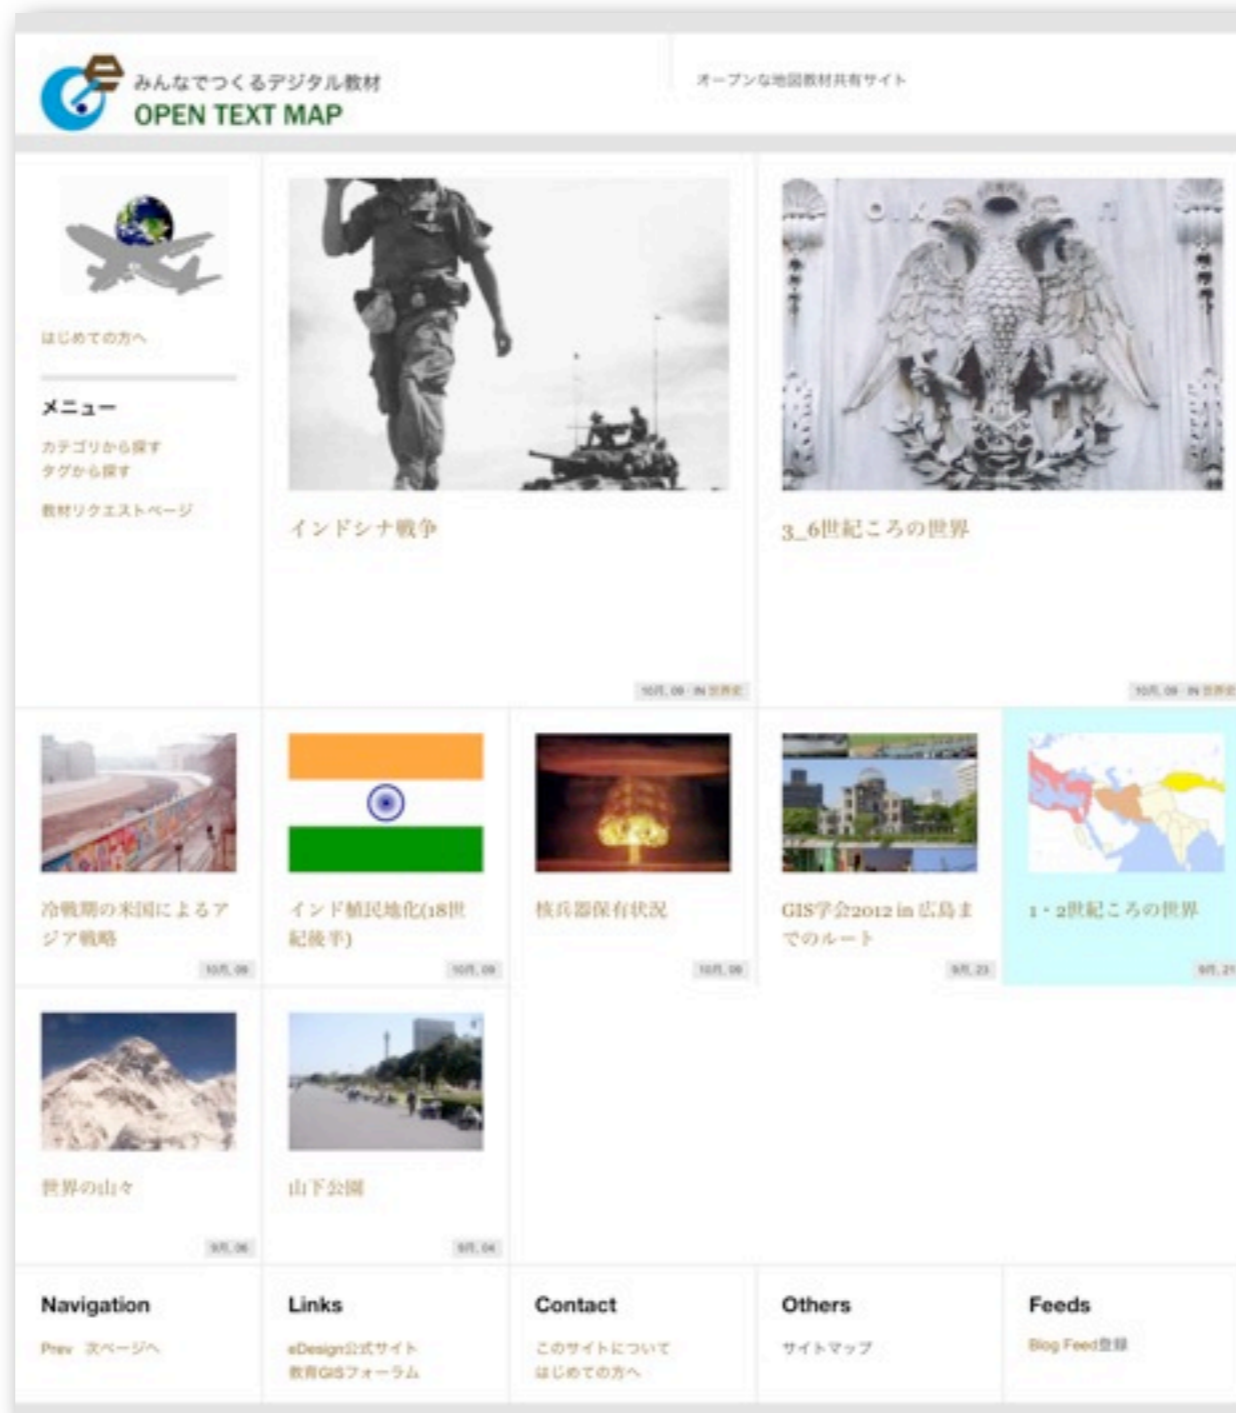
みんなでつくるデジタル教材
OPEN TEXT MAP

オープンな地図教材共有サイト

はじめての方へ

メニュー

カテゴリから探す
タグから探す

教材リクエストページ

インドシナ戦争

10月, 09 IN 世界史

3_6世紀ころの世界

10月, 09 IN 世界史

冷戦期の米国によるアジア戦略

10月, 09

インド植民地化(18世紀後半)

10月, 09

核兵器保有状況

10月, 09

GIS学会2012 in 広島までのルート

9月, 23

1・2世紀ころの世界

9月, 21

世界の山々

9月, 06

山下公園

9月, 04

Navigation

Prev 次ページへ

Links

eDesign公式サイト
教育GISフォーラム

Contact

このサイトについて
はじめての方へ

Others

サイトマップ

Feeds

Blog Feed登録